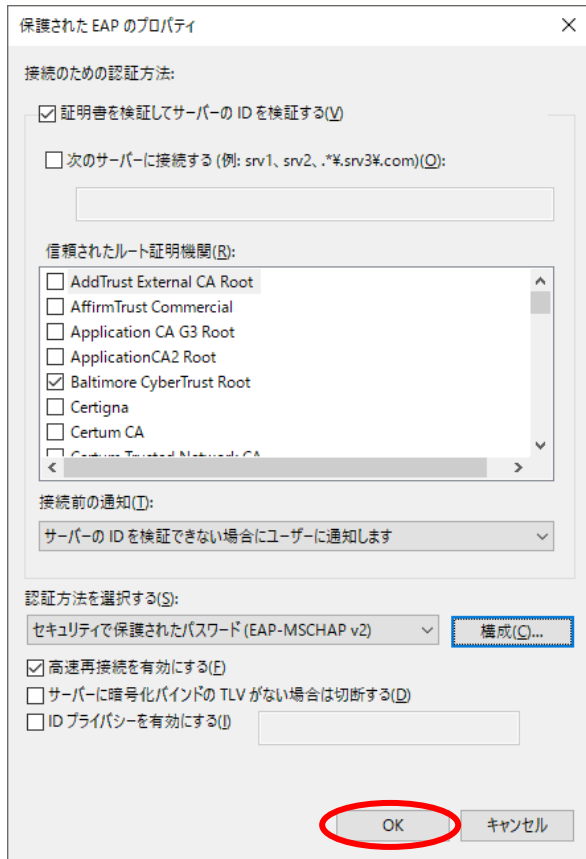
保護された EAP のプロパティ

×

接続のための認証方法:

☑ 証明書を検証してサーバーの ID を検証する(V)

☐ 次のサーバーに接続する (例: srv1、srv2、.*¥.srv3¥.com)(O):

信頼されたルート証明機関(R):

☐ AddTrust External CA Root
☐ AffirmTrust Commercial
☐ Application CA G3 Root
☐ ApplicationCA2 Root
☑ Baltimore CyberTrust Root
☐ Certigna
☐ Certum CA
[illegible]

接続前の通知(T):

サーバーの ID を検証できない場合にユーザーに通知します

認証方法を選択する(S):

セキュリティで保護されたパスワード (EAP-MSCHAP v2)

構成(C)...

☑ 高速再接続を有効にする(F)
☐ サーバーに暗号化バインドの TLV がない場合は切断する(D)
☐ ID プライバシーを有効にする(I)

OK

キャンセル